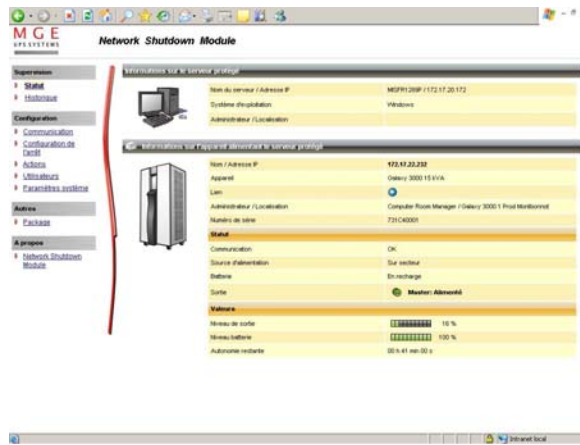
MGE
UPS SYSTEMS

Network Shutdown Module

Supervision
Statut
Historique

Configuration
Communication
Configuration de l'arrêt
Actions
Utilisateurs
Paramètres système

Autres
Package

A propos
Network Shutdown Module

Informations sur le serveur protégé

| | |
|---|---|
| Nom du serveur / Adresse IP | MGFR1289P / 172.17.20.172 |
| Système d'exploitation | Windows |
| Administrateur / Localisation | |

Informations sur l'appareil alimentant le serveur protégé

| | |
|---|---|
| Nom / Adresse IP | 172.17.22.232 |
| Appareil | Galaxy 3000 15 kVA |
| Lien | |
| Administrateur / Localisation | Computer Room Manager / Galaxy 3000 1 Prod Montbonnot |
| Numéro de série | 731C40001 |
| Statut | |
| Communication | OK |
| Source d'alimentation | Sur secteur |
| Batterie | En recharge |
| Sortie | Master: Alimenté |
| Valeurs | |
| Niveau de sortie | 16 % |
| Niveau batterie | 100 % |
| Autonomie restante | 00 h 41 mn 00 s |

Intranet local